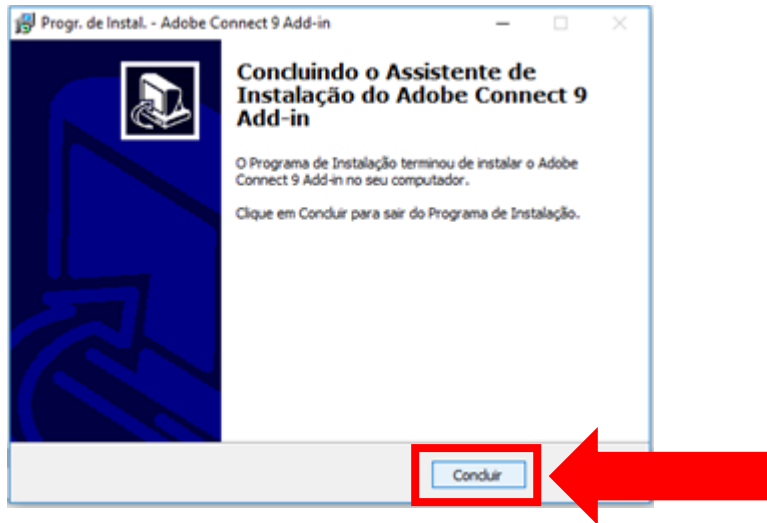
Progr. de Instal. - Adobe Connect 9 Add-in

Concluindo o Assistente de Instalação do Adobe Connect 9 Add-in

O Programa de Instalação terminou de instalar o Adobe Connect 9 Add-in no seu computador.

Clique em Concluir para sair do Programa de Instalação.

Concluir